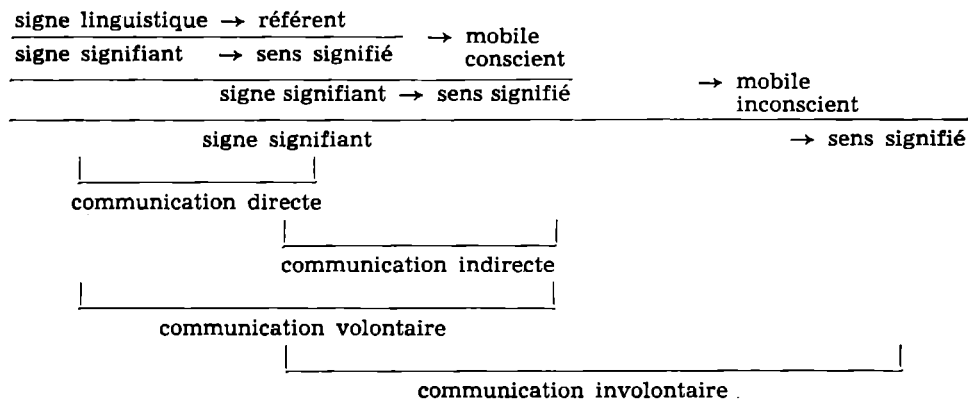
signe linguistique → référent
signe signifiant → sens signifié → mobile conscient
signe signifiant → sens signifié → mobile inconscient
signe signifiant → sens signifié
communication directe
communication indirecte
communication volontaire
communication involontaire